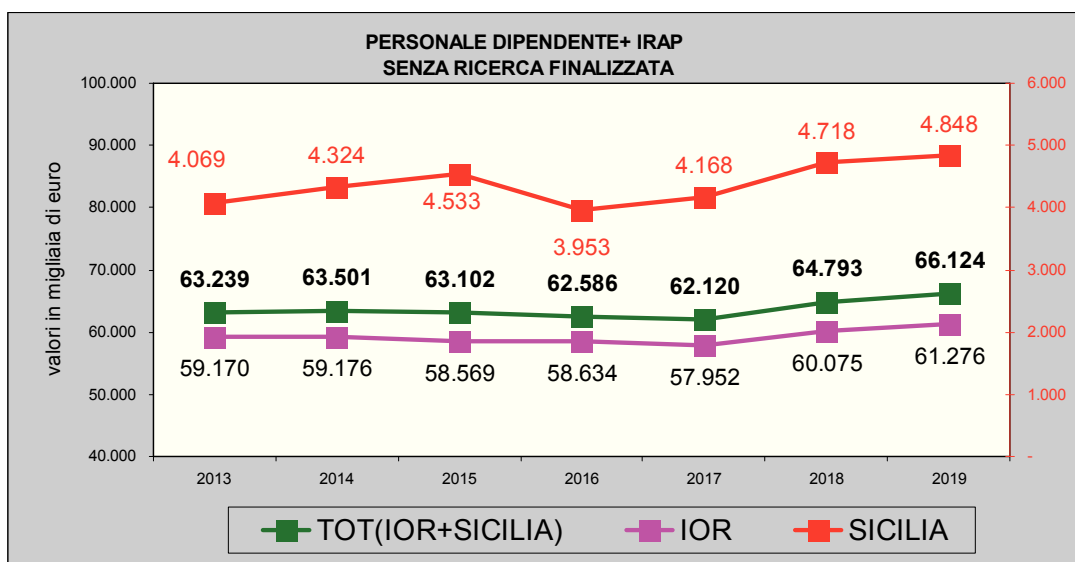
PERSONALE DIPENDENTE+ IRAP
SENZA RICERCA FINALIZZATA

valori in migliaia di euro

100.000
90.000
80.000
70.000
60.000
50.000
40.000

6.000
5.000
4.000
3.000
2.000
1.000
-

4.069
4.324
4.533
3.953
4.168
4.718
4.848

63.239
63.501
63.102
62.586
62.120
64.793
66.124

59.170
59.176
58.569
58.634
57.952
60.075
61.276

2013
2014
2015
2016
2017
2018
2019

TOT(IOR+SICILIA)
IOR
SICILIA